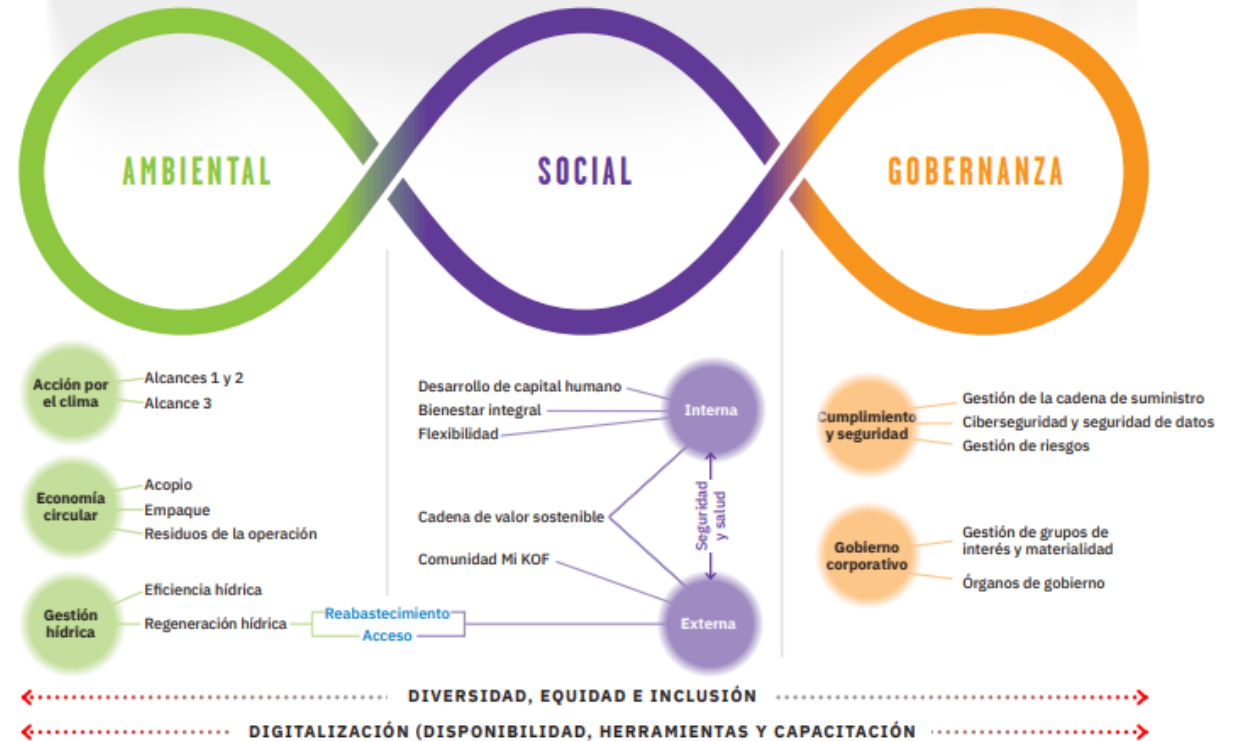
AMBIENTAL

SOCIAL

GOBERNANZA

Acción por el clima
Alcances 1 y 2
Alcance 3

Economía circular
Acopio
Empaque
Residuos de la operación

Gestión hídrica
Eficiencia hídrica
Regeneración hídrica
Reabastecimiento
Acceso

Desarrollo de capital humano
Bienestar integral
Flexibilidad
Interna

Cadena de valor sostenible
Seguridad y salud
Comunidad Mi KOF
Externa

Cumplimiento y seguridad
Gestión de la cadena de suministro
Ciberseguridad y seguridad de datos
Gestión de riesgos

Gobierno corporativo
Gestión de grupos de interés y materialidad
Órganos de gobierno

DIVERSIDAD, EQUIDAD E INCLUSIÓN

DIGITALIZACIÓN (DISPONIBILIDAD, HERRAMIENTAS Y CAPACITACIÓN